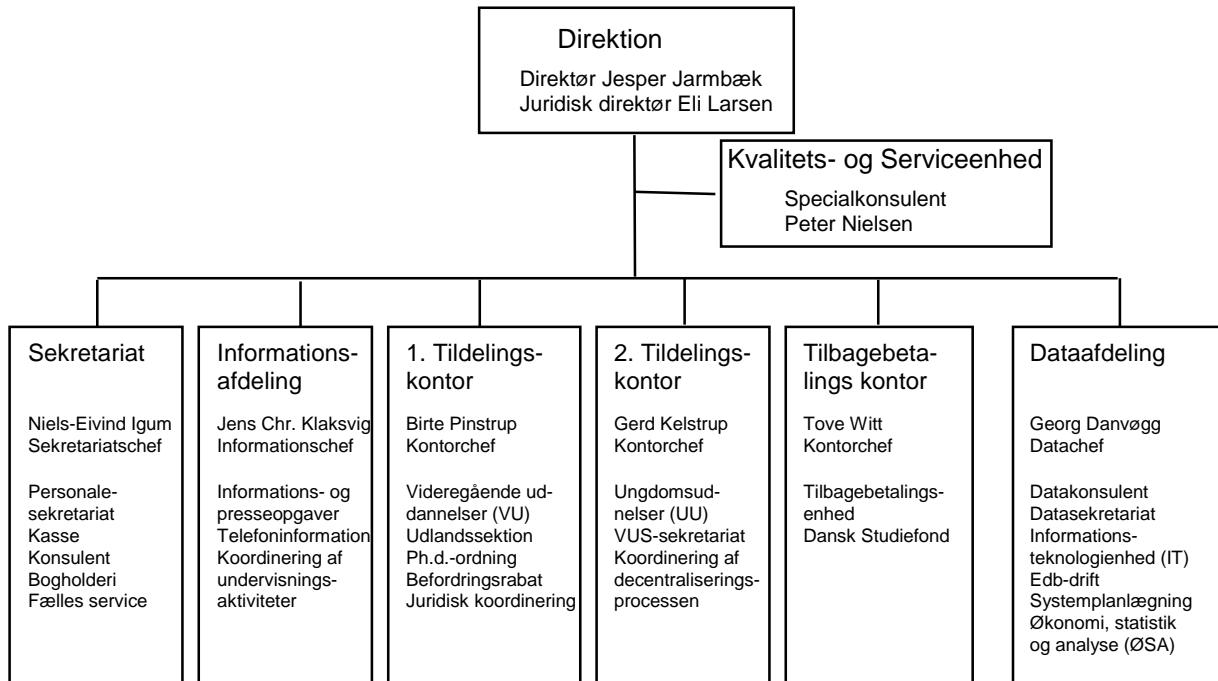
Direktion

Direktør Jesper Jarmbæk
Juridisk direktør Eli Larsen

Kvalitets- og Serviceenhed

Specialkonsulent
Peter Nielsen

Sekretariat

Niels-Eivind Igum
Sekretariatschef

Personalesekretariat
Kasse
Konsulent
Bogholderi
Fælles service

Informationsafdeling

Jens Chr. Klaksvig
Informationschef

Informations- og presseopgaver
Telefoninformation
Koordinering af undervisningsaktiviteter

1. Tildelingskontor

Birte Pinstrup
Kontorchef

Videregående uddannelser (VU)
Udlandssektion
Ph.d.-ordning
Befordringsrabat
Juridisk koordinering

2. Tildelingskontor

Gerd Kelstrup
Kontorchef

Ungdomsuddannelser (UU)
VUS-sekretariat
Koordinering af decentraliseringsprocessen

Tilbagebetalings kontor

Tove Witt
Kontorchef

Tilbagebetalingsenhed
Dansk Studiefond

Dataafdeling

Georg Danvøgg
Datachef

Datakonsulent
Datasekretariat
Informationsteknologienhed (IT)
Edb-drift
Systemplanlægning
Økonomi, statistik og analyse (ØSA)